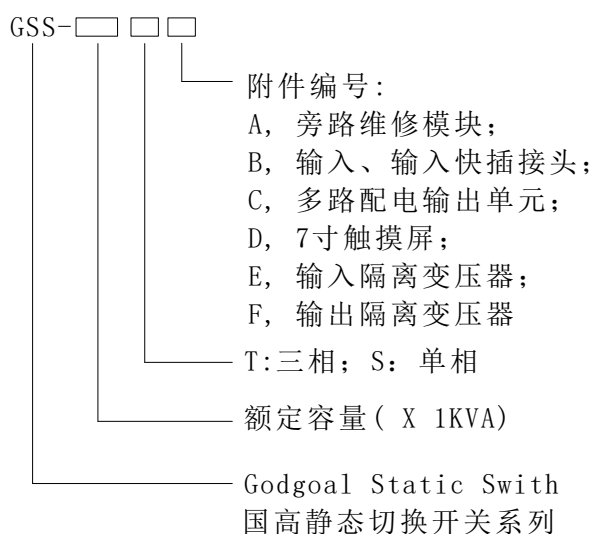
GSS-□ □□

附件编号:
A，旁路维修模块;
B，输入、输入快插接头;
C，多路配电输出单元;
D，7寸触摸屏;
E，输入隔离变压器;
F，输出隔离变压器

T:三相; S: 单相

额定容量( X 1KVA)

Godgoal Static Swith
国高静态切换开关系列